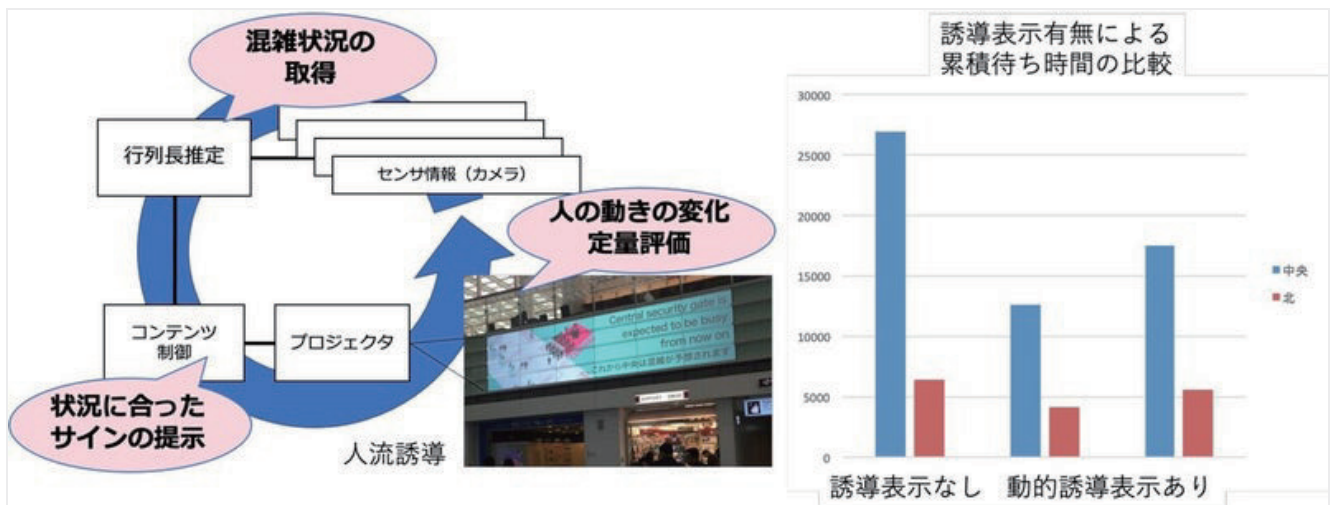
混雑状況の取得

行列長推定

センサ情報（カメラ）

人の動きの変化定量評価

コンテンツ制御

プロジェクタ

状況に合ったサインの提示

Central security gate is expected to be busy from now on

これから中央は混雑が予想されます

人流誘導

誘導表示有無による累積待ち時間の比較

30000

25000

20000

15000

10000

5000

0

■中央

■北

誘導表示なし 動的誘導表示あり